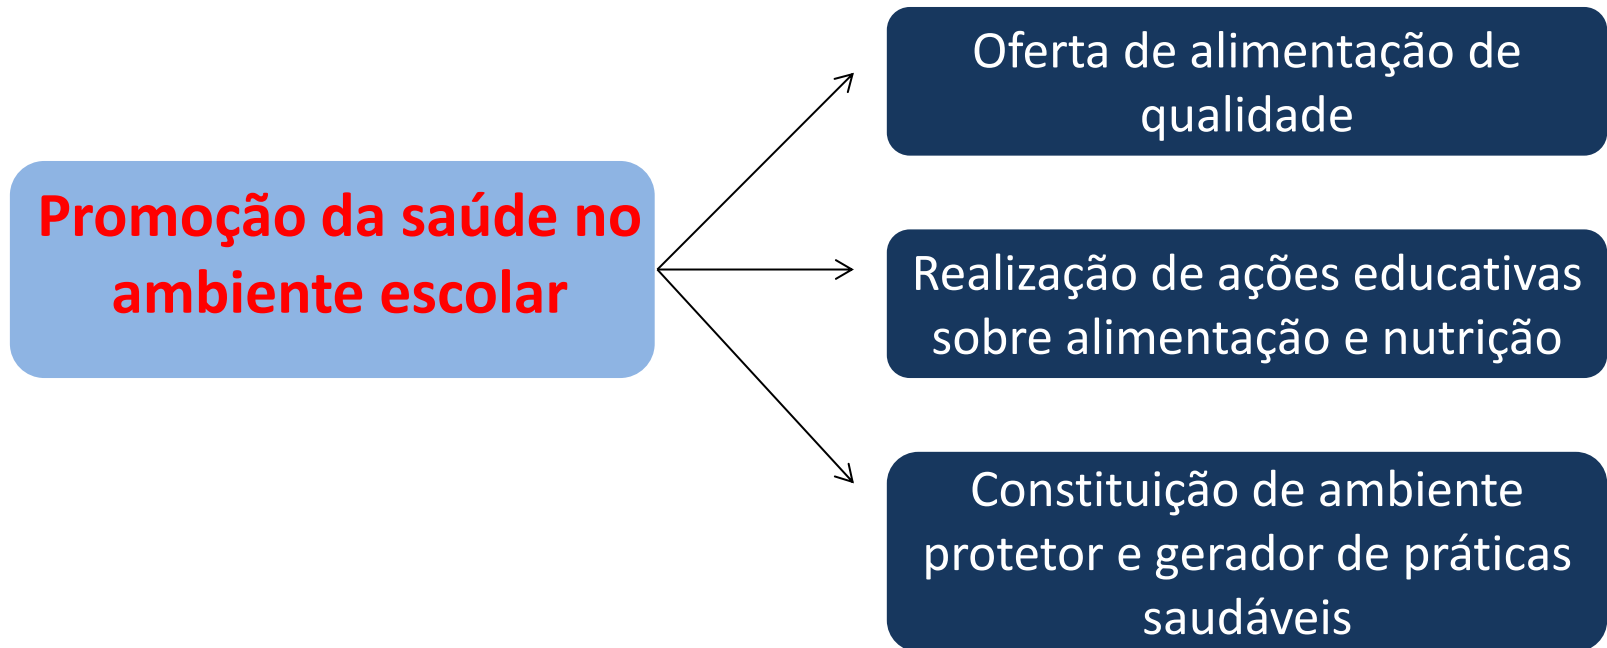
Promoção da saúde no ambiente escolar

Oferta de alimentação de qualidade

Realização de ações educativas sobre alimentação e nutrição

Constituição de ambiente protetor e gerador de práticas saudáveis